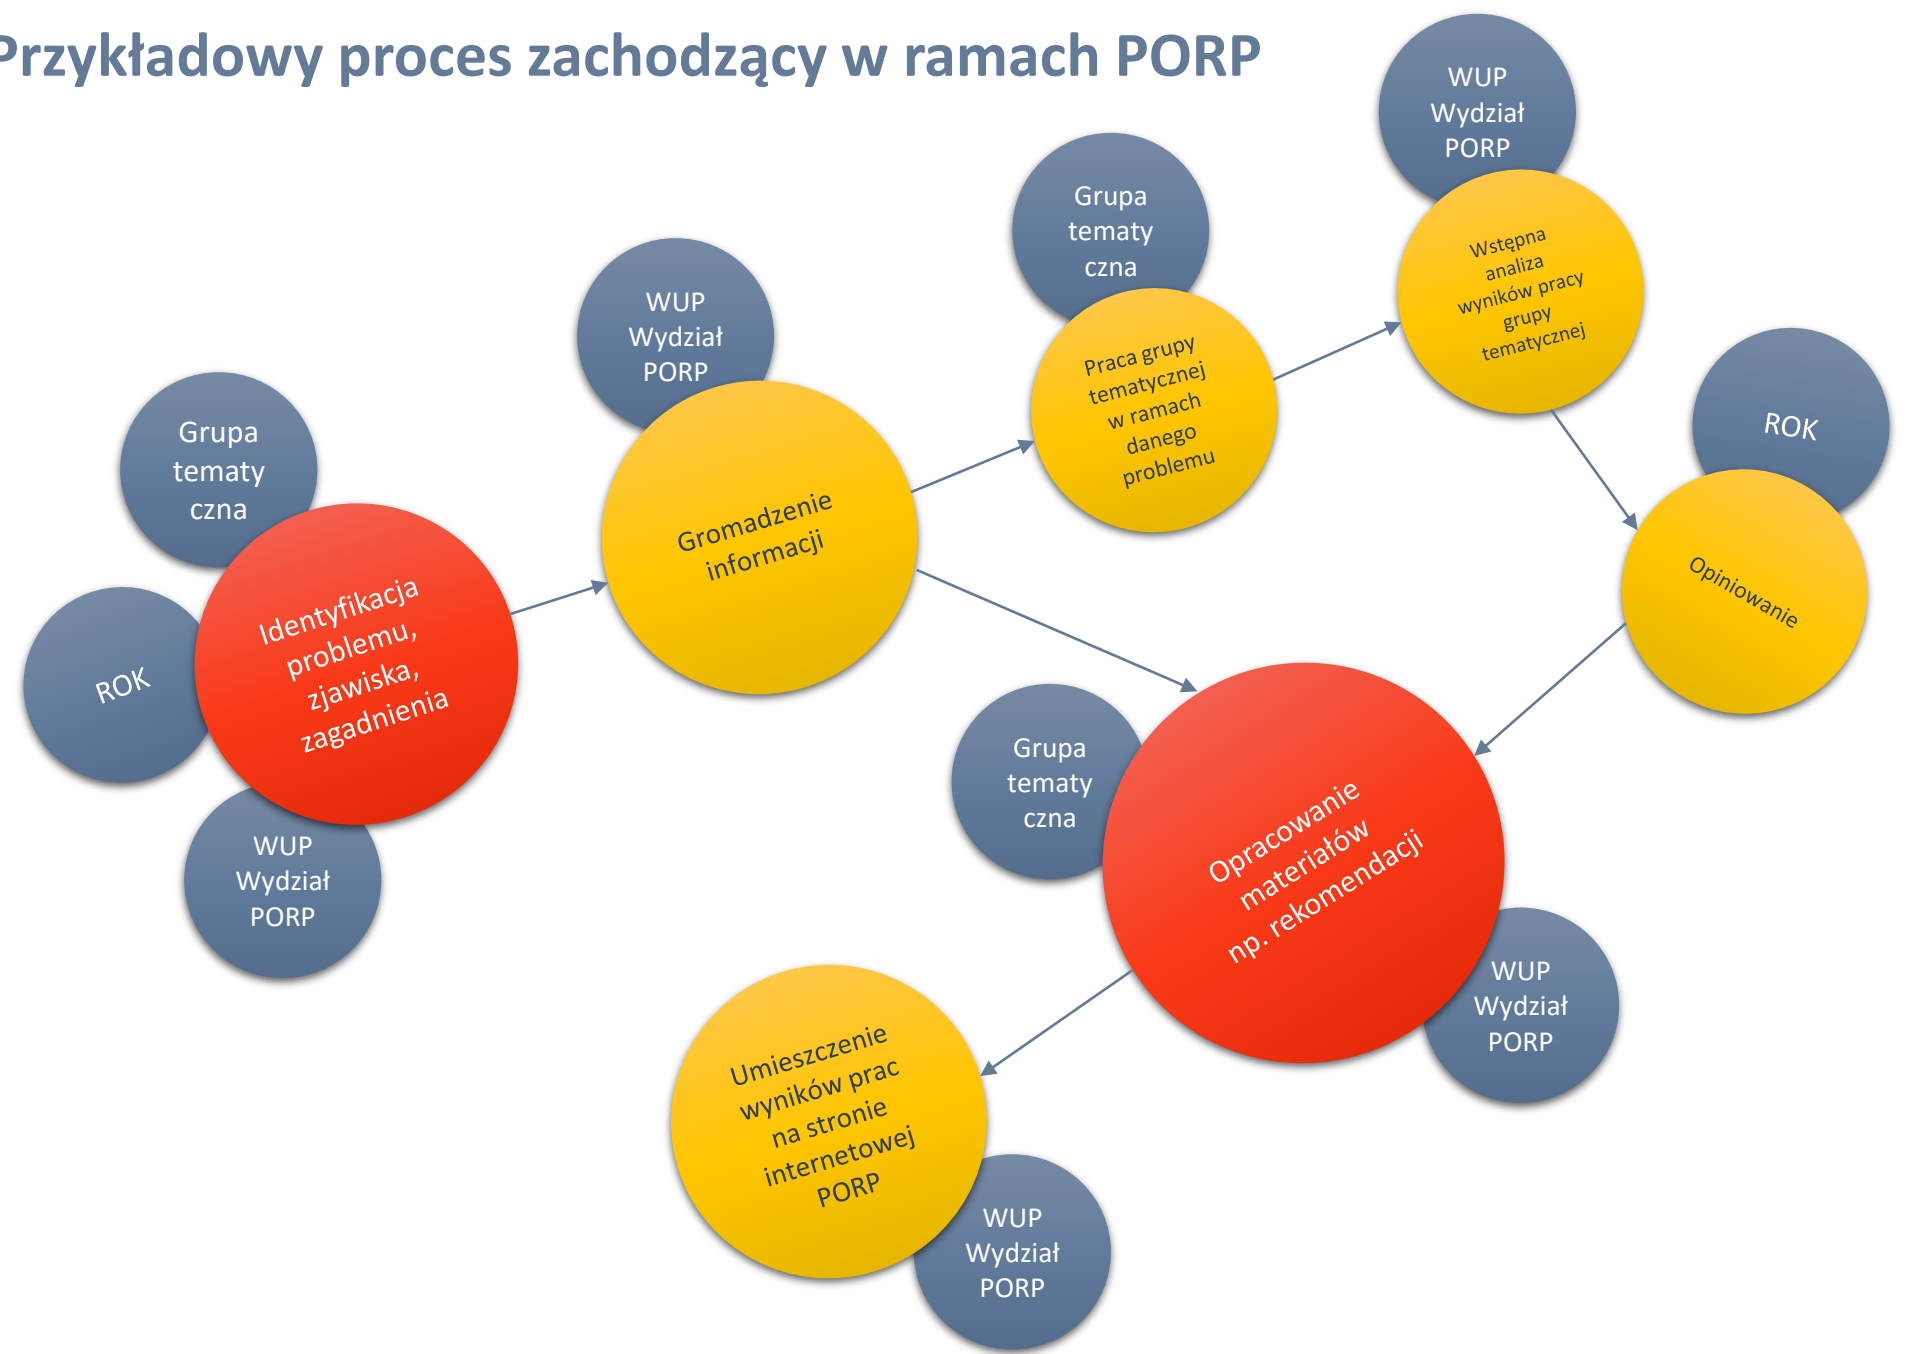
Przykładowy proces zachodzący w ramach PORP

Grupa tematy czna

ROK

Identyfikacja problemu, zjawiska, zagadnienia

WUP Wydział PORP

WUP Wydział PORP

Gromadzenie informacji

Grupa tematy czna

Praca grupy tematycznej w ramach danego problemu

WUP Wydział PORP

Wstępna analiza wyników pracy grupy tematycznej

ROK

Opiniowanie

Grupa tematy czna

Opracowanie materiałów np. rekomendacji

WUP Wydział PORP

Umieszczenie wyników prac na stronie internetowej PORP

WUP Wydział PORP